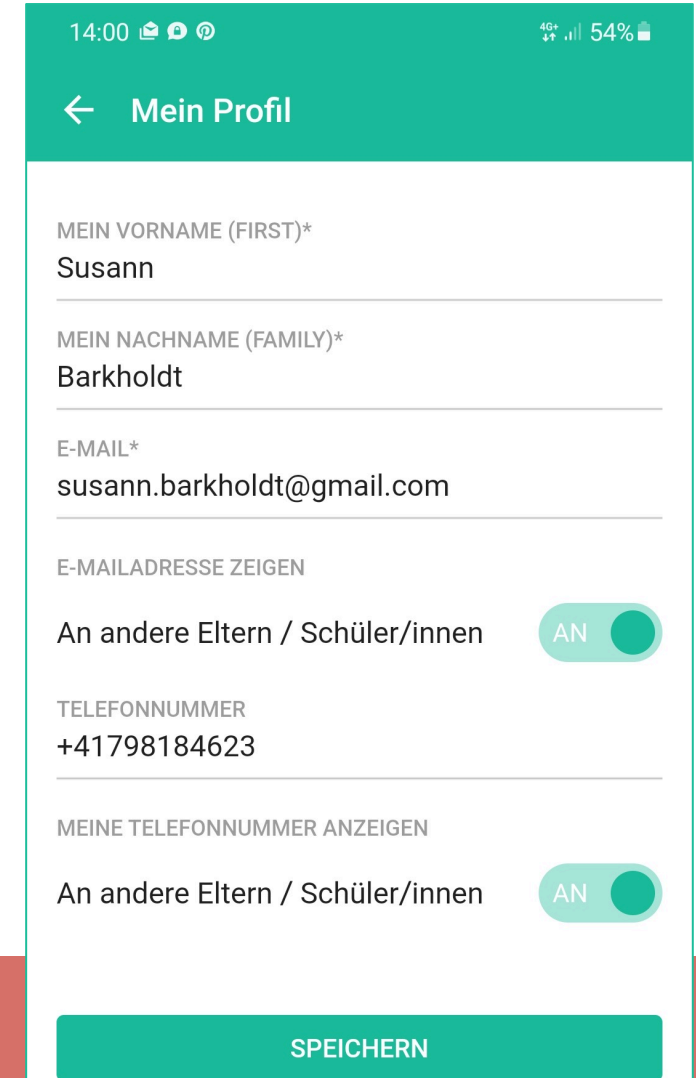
14:00 4G+ 54%

← Mein Profil

MEIN VORNAME (FIRST)*
Susann

MEIN NACHNAME (FAMILY)*
Barkholdt

E-MAIL*
susann.barkholdt@gmail.com

E-MAILADRESSE ZEIGEN

An andere Eltern / Schüler/innen AN

TELEFONNUMMER
+41798184623

MEINE TELEFONNUMMER ANZEIGEN

An andere Eltern / Schüler/innen AN

SPEICHERN